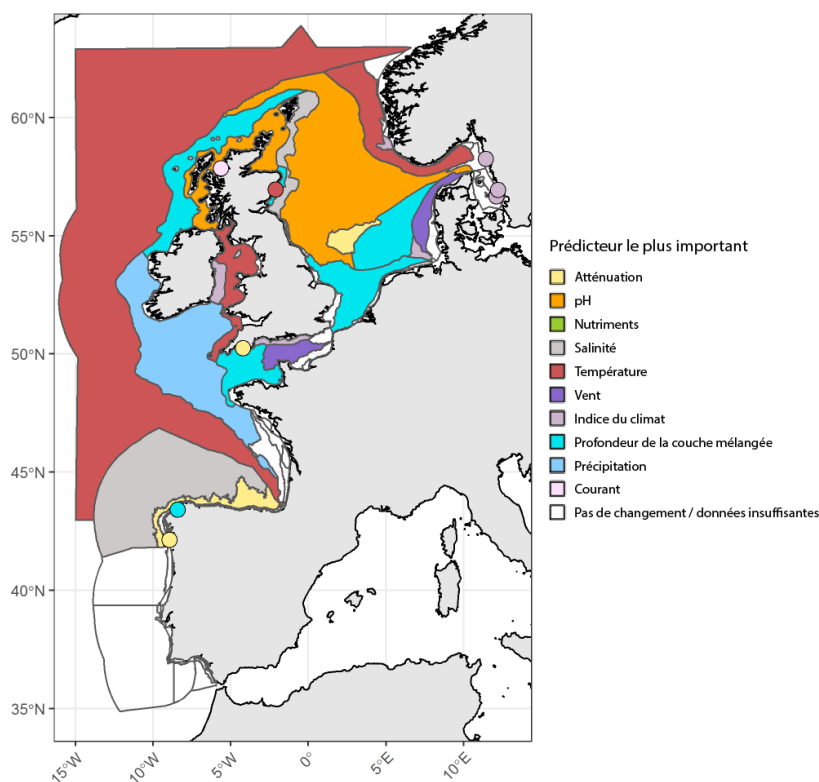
60°N
55°N
50°N
45°N
40°N
35°N
15°W
10°W
5°W
0°
5°E
10°E

Prédicteur le plus important
Atténuation
pH
Nutriments
Salinité
Température
Vent
Indice du climat
Profondeur de la couche mélangée
Précipitation
Courant
Pas de changement / données insuffisantes